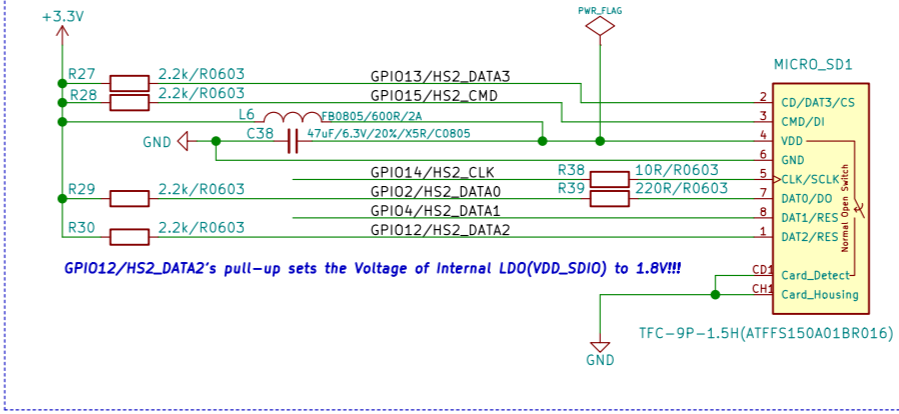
+3.3V

PWR_FLAG

MICRO_SD1

R27 2.2k/R0603
GPIO13/HS2_DATA3
R28 2.2k/R0603
GPIO15/HS2_CMD
L6 FB0805/600R/2A
C38 47uF/6.3V/20%/X5R/C0805
GND
GPIO14/HS2_CLK
R38 10R/R0603
R29 2.2k/R0603
GPIO2/HS2_DATA0
R39 220R/R0603
GPIO4/HS2_DATA1
R30 2.2k/R0603
GPIO12/HS2_DATA2

2 CD/DAT3/CS
3 CMD/DI
4 VDD
6 GND
5 CLK/SCLK
7 DAT0/DO
8 DAT1/RES
1 DAT2/RES
Normal Open Switch
CD1 Card_Detect
CH1 Card_Housing

GPIO12/HS2_DATA2's pull-up sets the Voltage of Internal LDO(VDD_SDIO) to 1.8V!!!

TFC-9P-1.5H(ATFFS150A01BR016)

GND